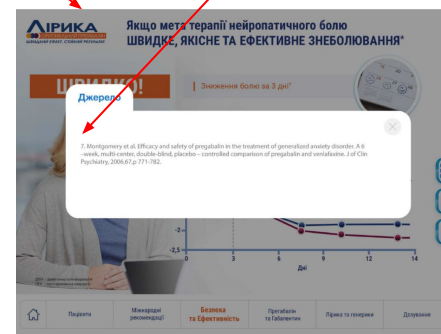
ЛІРИКА

Якщо мета терапії нейропатичного болю ШВИДКЕ, ЯКІСНЕ ТА ЕФЕКТИВНЕ ЗНЕБОЛЮВАННЯ*

ШВИДКО!

Зниження болю за 3 дні⁷

Джерело

7. Montgomery et al. Efficacy and safety of pregabalin in the treatment of generalized anxiety disorder. A 6 –week, multi-center, double-blind, placebo – controlled comparison of pregabalin and venlafaxine. J of Clin Psychiatry, 2006;67,p 771-782.

-2,5

0 3 6 9 12 14

Дні

Пацієнти

Міжнародні рекомендації

Безпека та Ефективність

Прегабалін та Габапентин

Ліріка та генерики

Дозування